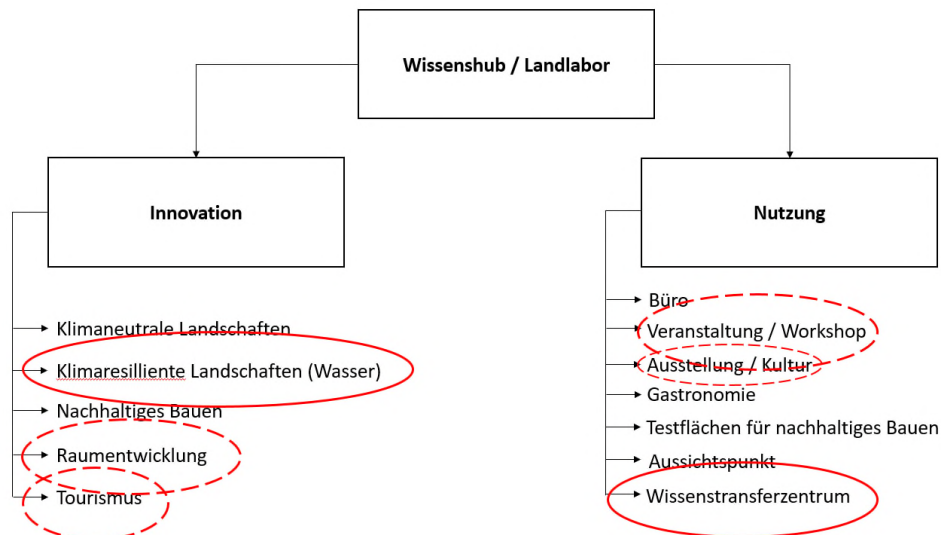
Wissenshub / Landlabor

Innovation

Klimaneutrale Landschaften
Klimaresilliente Landschaften (Wasser)
Nachhaltiges Bauen
Raumentwicklung
Tourismus

Nutzung

Büro
Veranstaltung / Workshop
Ausstellung / Kultur
Gastronomie
Testflächen für nachhaltiges Bauen
Aussichtspunkt
Wissenstransferzentrum